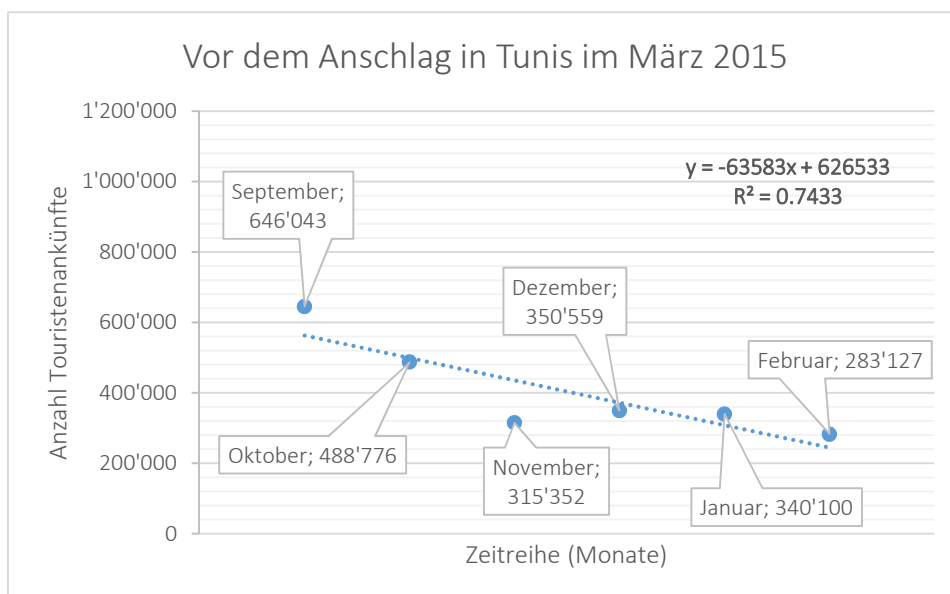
Vor dem Anschlag in Tunis im März 2015

Anzahl Touristenankünfte

1'200'000
1'000'000
800'000
600'000
400'000
200'000
0

$y = -63583x + 626533$
$R^2 = 0.7433$

September; 646'043
Oktober; 488'776
November; 315'352
Dezember; 350'559
Januar; 340'100
Februar; 283'127

Zeitreihe (Monate)